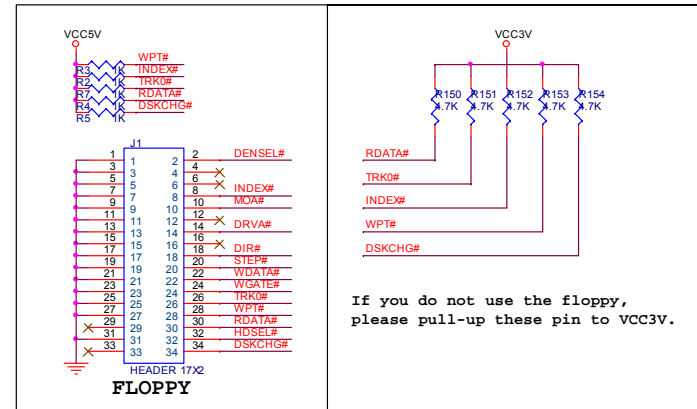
VCC5V

WPT#
R3 1K INDEX#
R6 1K TRK0#
R7 1K RDATA#
R4 1K DSKCHG#
R5 1K

J1

| | | | | |
|---|---|---|---|---|
| 1 | 1 | 2 | 2 | DENSEL# |
| 3 | 3 | 4 | 4 | |
| 5 | 5 | 6 | 6 | |
| 7 | 7 | 8 | 8 | INDEX# |
| 9 | 9 | 10 | 10 | MOA# |
| 11 | 11 | 12 | 12 | |
| 13 | 13 | 14 | 14 | DRVA# |
| 15 | 15 | 16 | 16 | |
| 17 | 17 | 18 | 18 | DIR# |
| 19 | 19 | 20 | 20 | STEP# |
| 21 | 21 | 22 | 22 | WDATA# |
| 23 | 23 | 24 | 24 | WGATE# |
| 25 | 25 | 26 | 26 | TRK0# |
| 27 | 27 | 28 | 28 | WPT# |
| 29 | 29 | 30 | 30 | RDATA# |
| 31 | 31 | 32 | 32 | HDSEL# |
| 33 | 33 | 34 | 34 | DSKCHG# |

HEADER 17X2

FLOPPY

VCC3V

R150 4.7K
R151 4.7K
R152 4.7K
R153 4.7K
R154 4.7K

RDATA#
TRK0#
INDEX#
WPT#
DSKCHG#

If you do not use the floppy, please pull-up these pin to VCC3V.